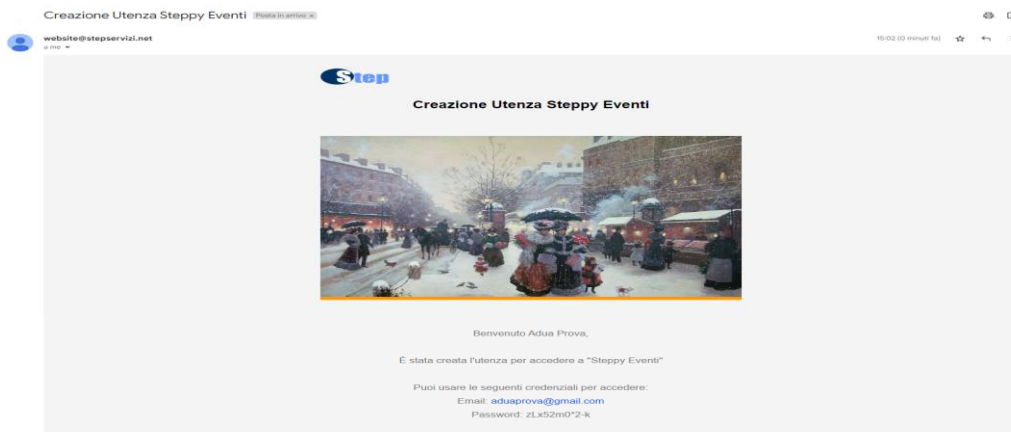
Creazione Utenza Steppy Eventi Posta in arrivo ×

website@stepservizi.net
a me

15:02 (0 minuti fa)

Step

Creazione Utenza Steppy Eventi

Benvenuto Adua Prova,

È stata creata l'utenza per accedere a "Steppy Eventi"

Puoi usare le seguenti credenziali per accedere:
Email: aduaprova@gmail.com
Password: zLx52m0*2-k